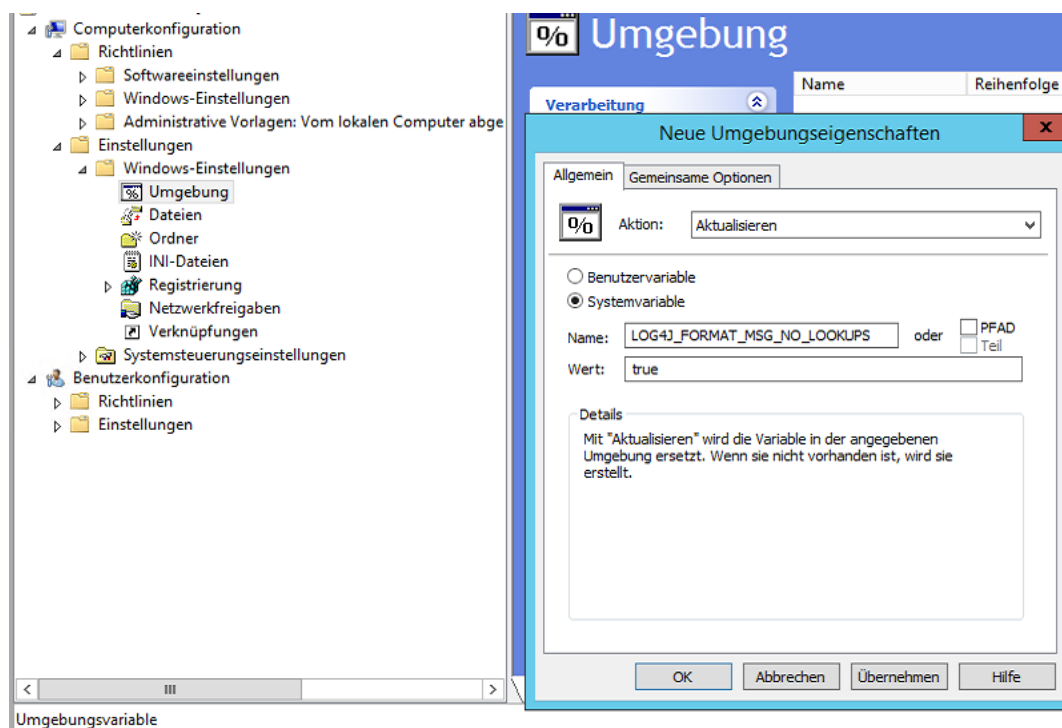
Computerkonfiguration
Richtlinien
Softwareeinstellungen
Windows-Einstellungen
Administrative Vorlagen: Vom lokalen Computer abge
Einstellungen
Windows-Einstellungen
Umgebung
Dateien
Ordner
INI-Dateien
Registrierung
Netzwerkfreigaben
Verknüpfungen
Systemsteuerungseinstellungen
Benutzerkonfiguration
Richtlinien
Einstellungen

Umgebung
Verarbeitung
Name
Reihenfolge

Neue Umgebungseigenschaften
x
Allgemein
Gemeinsame Optionen
Aktion:
Aktualisieren
Benutzervariable
Systemvariable
Name:
LOG4J_FORMAT_MSG_NO_LOOKUPS
oder
PFAD
Teil
Wert:
true
Details
Mit "Aktualisieren" wird die Variable in der angegebenen Umgebung ersetzt. Wenn sie nicht vorhanden ist, wird sie erstellt.
OK
Abbrechen
Übernehmen
Hilfe

Umgebungsvariable